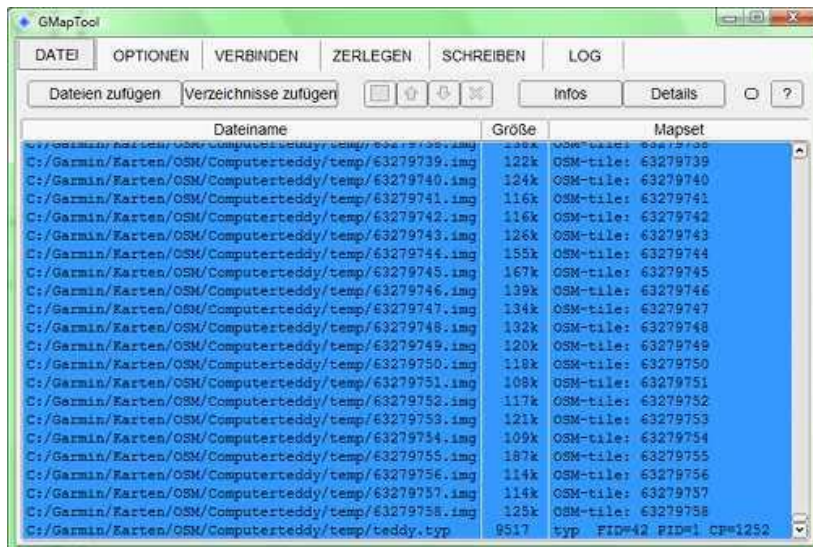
GMapTool

DATEI | OPTIONEN | VERBINDEN | ZERLEGEN | SCHREIBEN | LOG

Dateien zufügen | Verzeichnisse zufügen | Infos | Details | ?

| Dateiname | Größe | Mapset |
|---|---|---|
| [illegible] | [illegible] | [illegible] |
| C:/Garmin/Karten/OSM/Computerteddy/temp/63279739.img | 122k | OSM-tile: 63279739 |
| C:/Garmin/Karten/OSM/Computerteddy/temp/63279740.img | 124k | OSM-tile: 63279740 |
| C:/Garmin/Karten/OSM/Computerteddy/temp/63279741.img | 116k | OSM-tile: 63279741 |
| C:/Garmin/Karten/OSM/Computerteddy/temp/63279742.img | 116k | OSM-tile: 63279742 |
| C:/Garmin/Karten/OSM/Computerteddy/temp/63279743.img | 126k | OSM-tile: 63279743 |
| C:/Garmin/Karten/OSM/Computerteddy/temp/63279744.img | 155k | OSM-tile: 63279744 |
| C:/Garmin/Karten/OSM/Computerteddy/temp/63279745.img | 167k | OSM-tile: 63279745 |
| C:/Garmin/Karten/OSM/Computerteddy/temp/63279746.img | 139k | OSM-tile: 63279746 |
| C:/Garmin/Karten/OSM/Computerteddy/temp/63279747.img | 134k | OSM-tile: 63279747 |
| C:/Garmin/Karten/OSM/Computerteddy/temp/63279748.img | 132k | OSM-tile: 63279748 |
| C:/Garmin/Karten/OSM/Computerteddy/temp/63279749.img | 120k | OSM-tile: 63279749 |
| C:/Garmin/Karten/OSM/Computerteddy/temp/63279750.img | 118k | OSM-tile: 63279750 |
| C:/Garmin/Karten/OSM/Computerteddy/temp/63279751.img | 108k | OSM-tile: 63279751 |
| C:/Garmin/Karten/OSM/Computerteddy/temp/63279752.img | 117k | OSM-tile: 63279752 |
| C:/Garmin/Karten/OSM/Computerteddy/temp/63279753.img | 121k | OSM-tile: 63279753 |
| C:/Garmin/Karten/OSM/Computerteddy/temp/63279754.img | 109k | OSM-tile: 63279754 |
| C:/Garmin/Karten/OSM/Computerteddy/temp/63279755.img | 187k | OSM-tile: 63279755 |
| C:/Garmin/Karten/OSM/Computerteddy/temp/63279756.img | 114k | OSM-tile: 63279756 |
| C:/Garmin/Karten/OSM/Computerteddy/temp/63279757.img | 114k | OSM-tile: 63279757 |
| C:/Garmin/Karten/OSM/Computerteddy/temp/63279758.img | 125k | OSM-tile: 63279758 |
| C:/Garmin/Karten/OSM/Computerteddy/temp/teddy.typ | 9517 | typ FID=42 PID=1 CP=1252 |